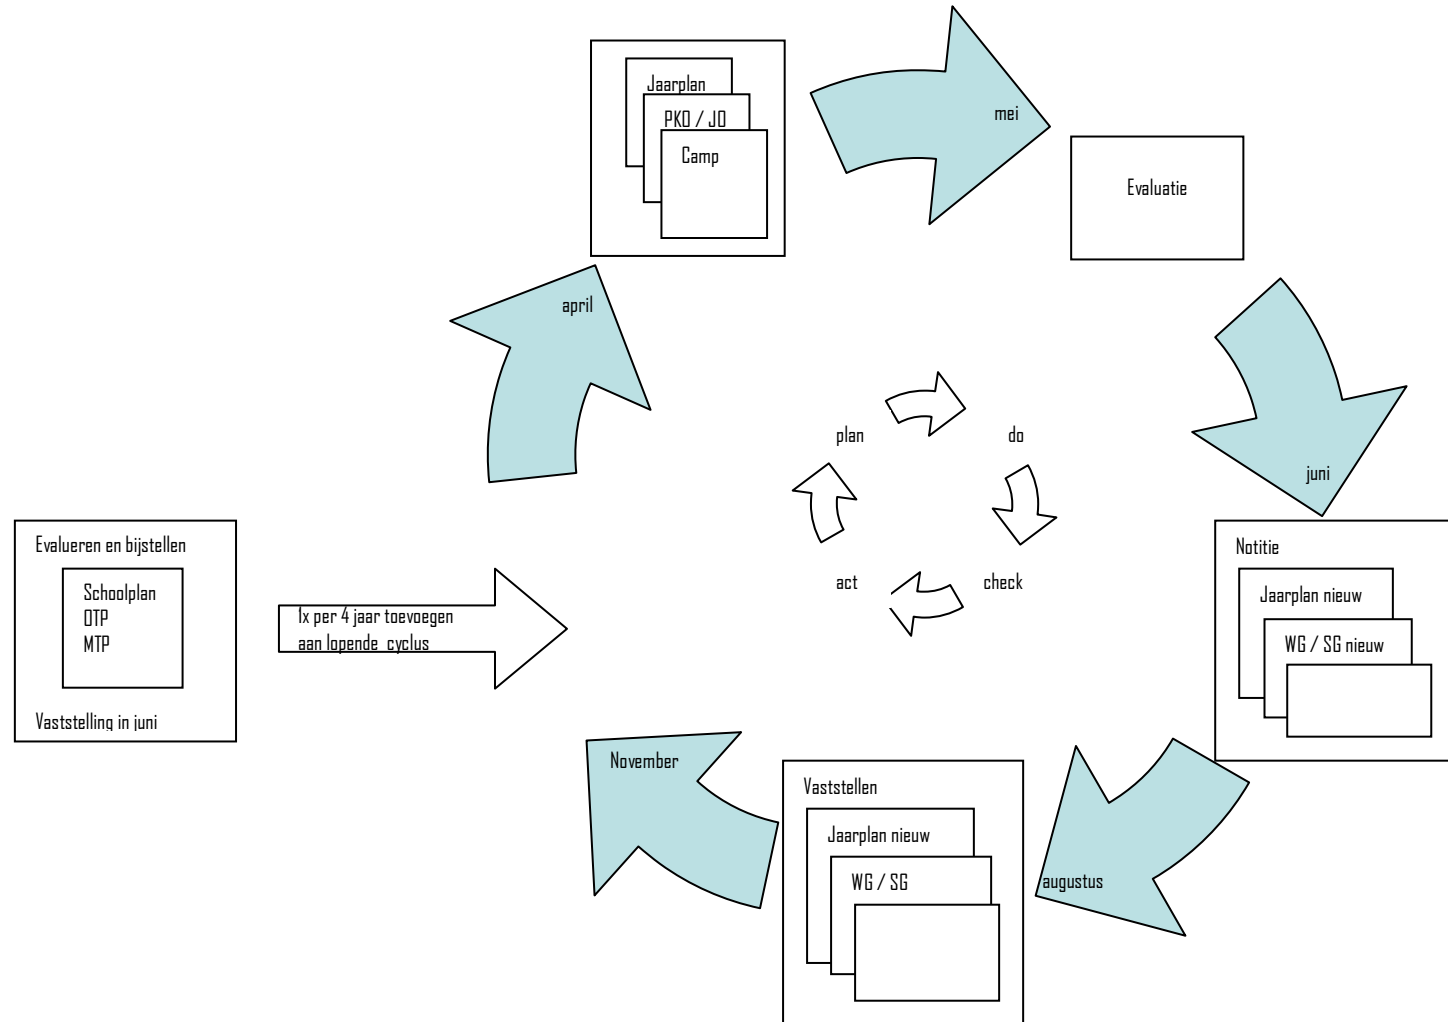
Jaarplan
PKO / JO
Camp

mei

Evaluatie

april

plan

do

check

act

juni

Notitie
Jaarplan nieuw
WG / SG nieuw

Evalueren en bijstellen
Schoolplan
OTP
MTP
Vaststelling in juni

1x per 4 jaar toevoegen aan lopende cyclus

November

Vaststellen
Jaarplan nieuw
WG / SG

augustus